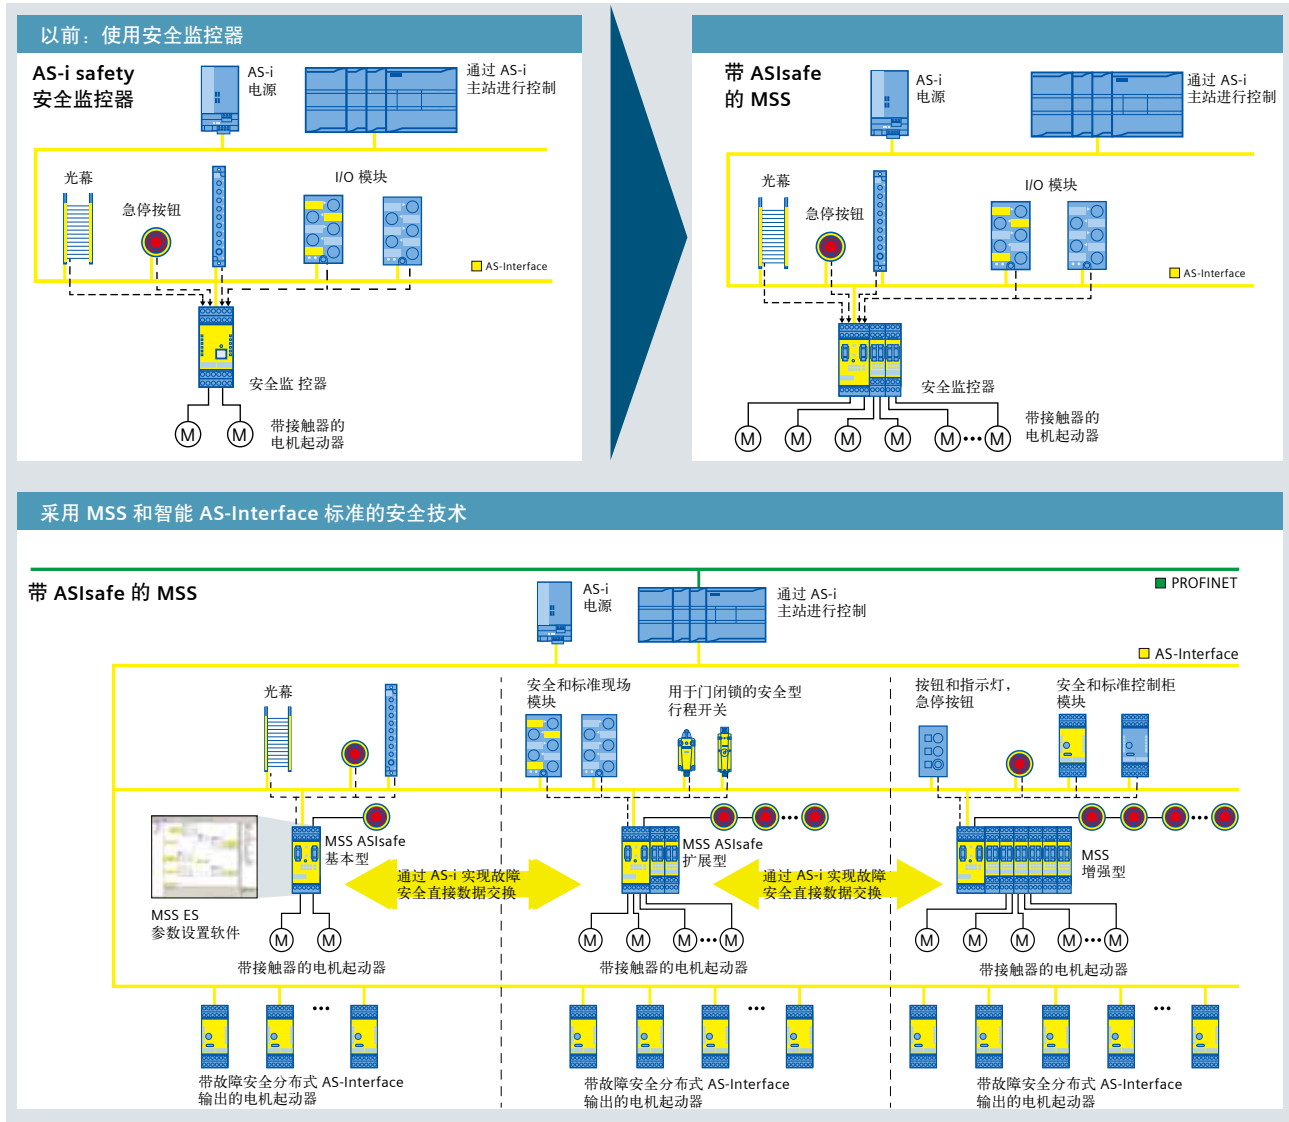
以前：使用安全监控器

AS-i safety
安全监控器

AS-i
电源

通过 AS-i
主站进行控制

光幕

急停按钮

I/O 模块

AS-Interface

安全监 控器

M M

带接触器的
电机起动器

带 ASIsafe
的 MSS

AS-i
电源

通过 AS-i
主站进行控制

光幕

急停按钮

I/O 模块

AS-Interface

安全监控器

M M M M M ••• M

带接触器的
电机起动器

采用 MSS 和智能 AS-Interface 标准的安全技术

带 ASIsafe 的 MSS

AS-i
电源

通过 AS-i
主站进行控制

PROFINET

AS-Interface

光幕

安全和标准现场
模块

用于门闭锁的安全型
行程开关

按钮和指示灯，
急停按钮

安全和标准控制柜
模块

MSS ASIsafe
基本型

通过 AS-i 实现故障
安全直接数据交换

MSS ASIsafe
扩展型

通过 AS-i 实现故障
安全直接数据交换

MSS
增强型

MSS ES
参数设置软件

M M

带接触器的电机起动器

M M M ••• M

带接触器的电机起动器

M M M M ••• M

带接触器的电机起动器

•••

带故障安全分布式 AS-Interface
输出的电机起动器

•••

带故障安全分布式 AS-Interface
输出的电机起动器

•••

带故障安全分布式 AS-Interface
输出的电机起动器